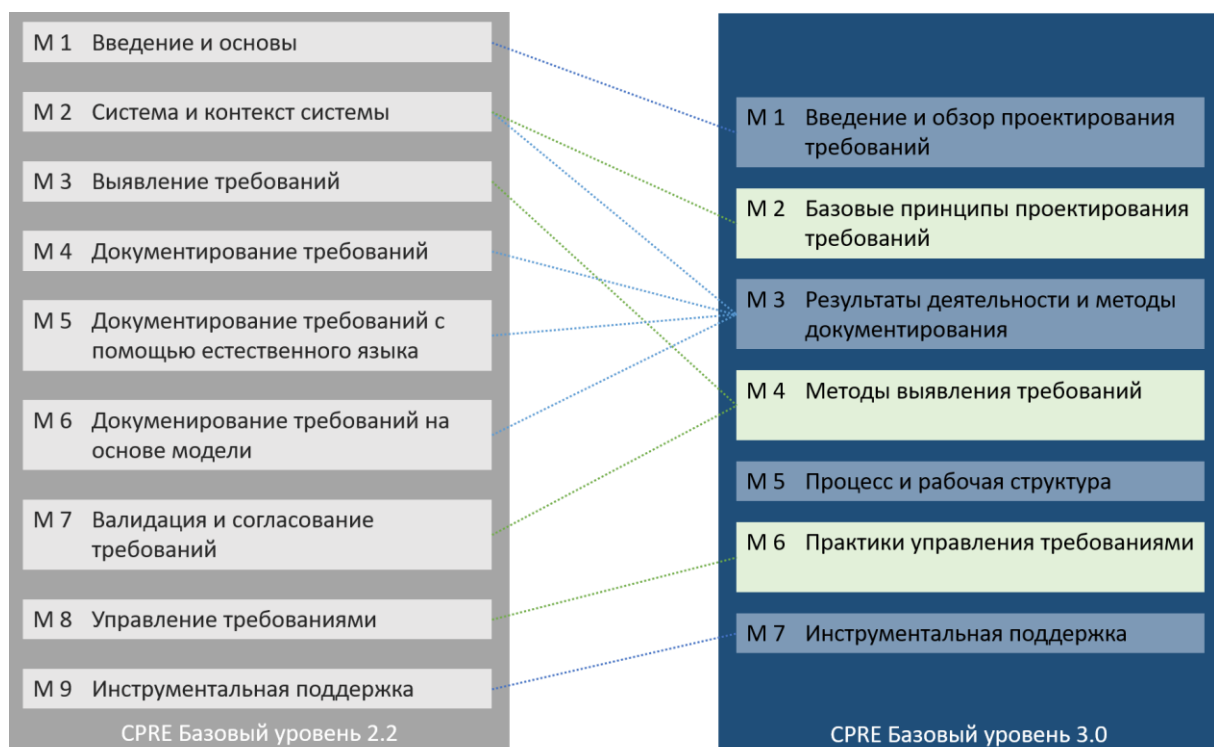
M 1 Введение и основы

M 2 Система и контекст системы

M 3 Выявление требований

M 4 Документирование требований

M 5 Документирование требований с помощью естественного языка

M 6 Докуменирование требований на основе модели

M 7 Валидация и согласование требований

M 8 Управление требованиями

M 9 Инструментальная поддержка

CPRE Базовый уровень 2.2

M 1 Введение и обзор проектирования требований

M 2 Базовые принципы проектирования требований

M 3 Результаты деятельности и методы документирования

M 4 Методы выявления требований

M 5 Процесс и рабочая структура

M 6 Практики управления требованиями

M 7 Инструментальная поддержка

CPRE Базовый уровень 3.0